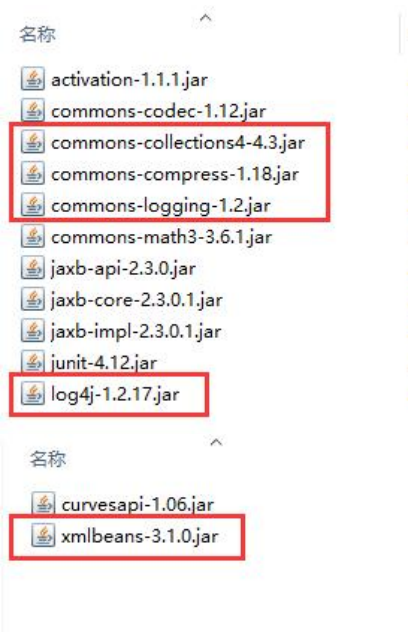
名称

activation-1.1.1.jar
commons-codec-1.12.jar
commons-collections4-4.3.jar
commons-compress-1.18.jar
commons-logging-1.2.jar
commons-math3-3.6.1.jar
jaxb-api-2.3.0.jar
jaxb-core-2.3.0.1.jar
jaxb-impl-2.3.0.1.jar
junit-4.12.jar
log4j-1.2.17.jar

名称

curvesapi-1.06.jar
xmlbeans-3.1.0.jar